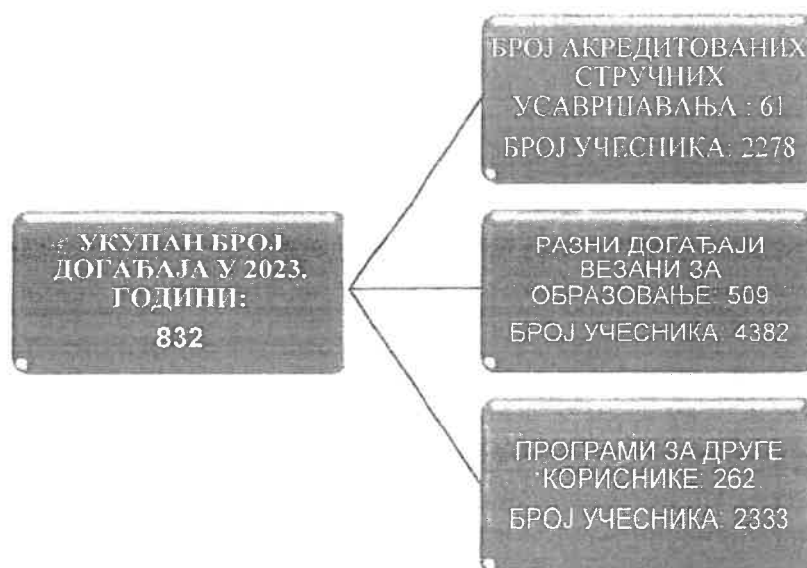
УКУПАН БРОЈ ДОГАЂАЈА У 2023. ГОДИНИ:
832

БРОЈ АКРЕДИТОВАНИХ СТРУЧНИХ УСАВРШАВАЊА : 61
БРОЈ УЧЕСНИКА: 2278

РАЗНИ ДОГАЂАЈИ ВЕЗАНИ ЗА ОБРАЗОВАЊЕ: 509
БРОЈ УЧЕСНИКА: 4382

ПРОГРАМИ ЗА ДРУГЕ КОРИСНИКЕ: 262
БРОЈ УЧЕСНИКА: 2333